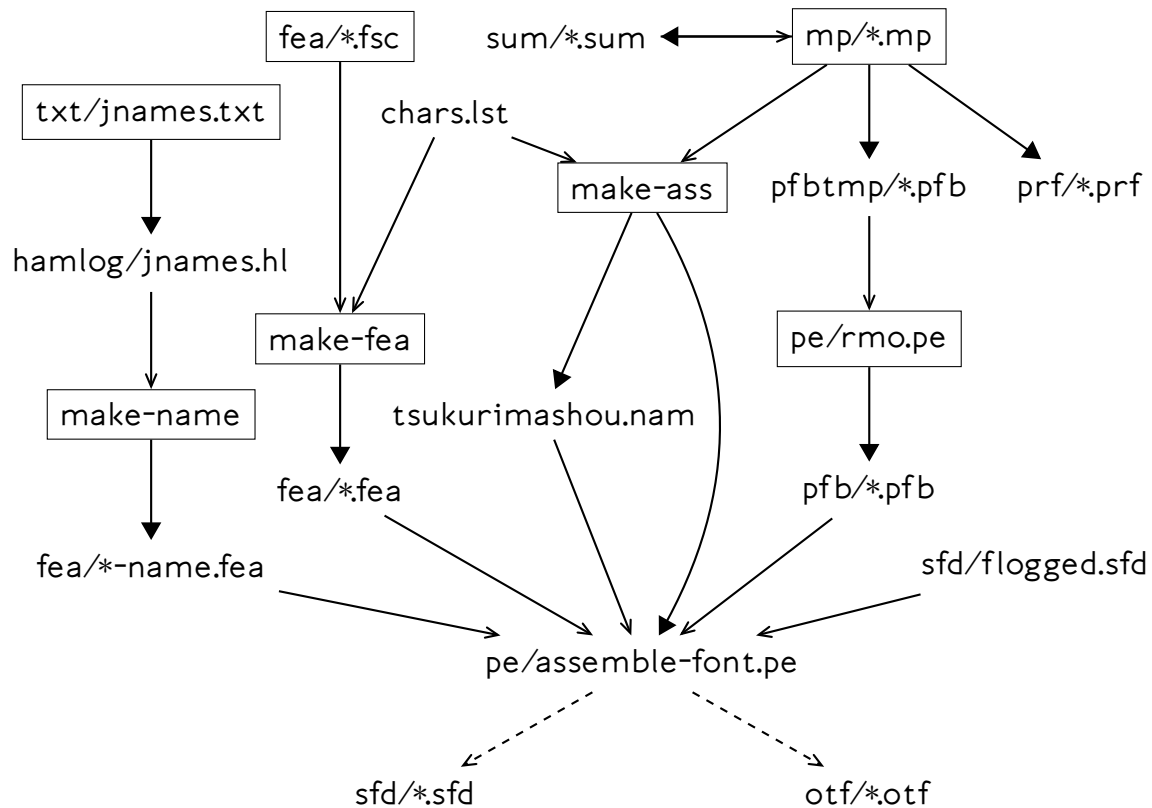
fea/*.fsc

sum/*.sum

mp/*.mp

txt/jnames.txt

chars.lst

make-ass

pfbtmp/*.pfb

prf/*.prf

hamlog/jnames.hl

make-fea

pe/rmo.pe

make-name

tsukurimashou.nam

fea/*.fea

pfb/*.pfb

fea/*-name.fea

sfd/flogged.sfd

pe/assemble-font.pe

sfd/*.sfd

otf/*.otf